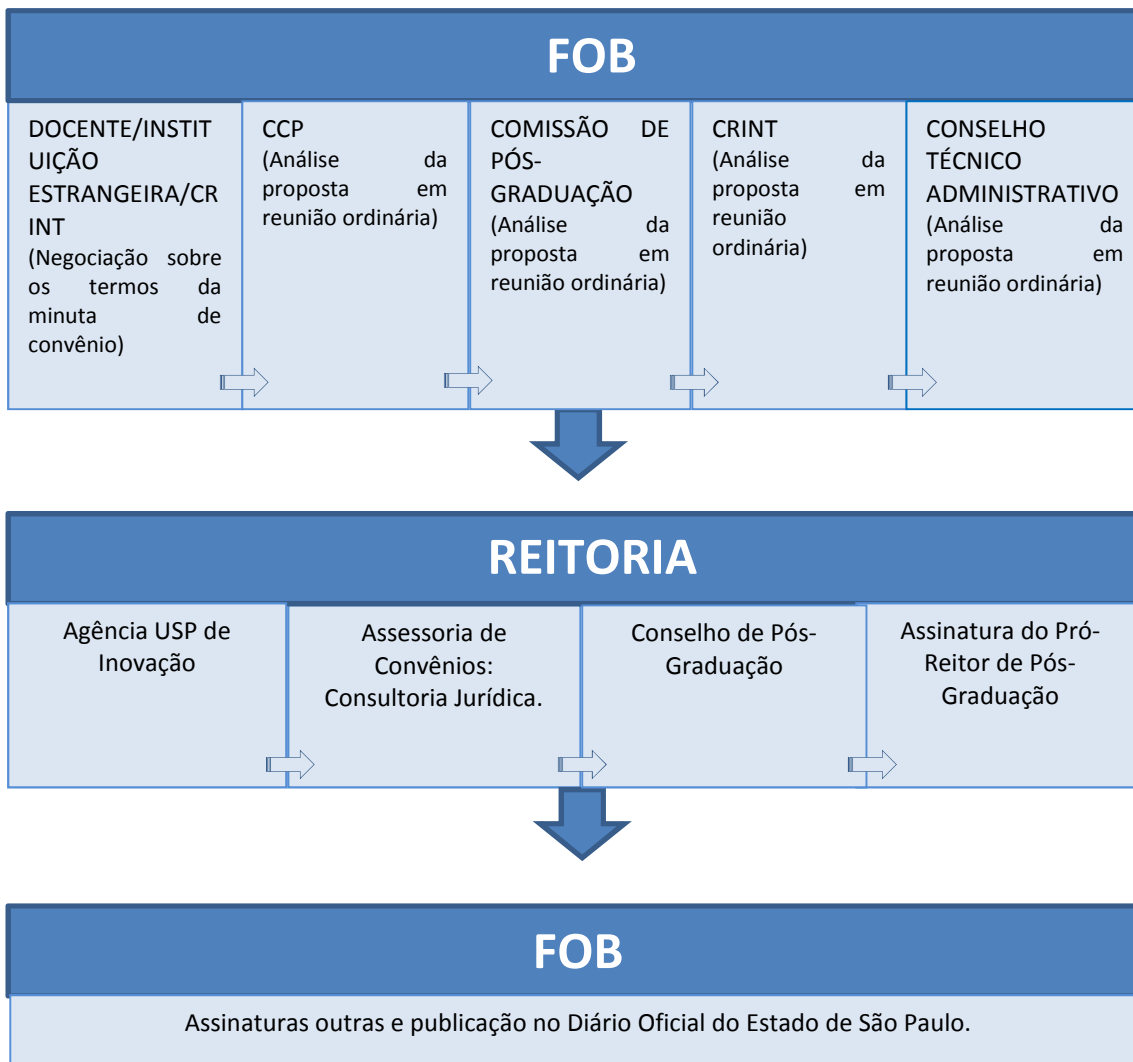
FOB

DOCENTE/INSTITUIÇÃO ESTRANGEIRA/CRINT
(Negociação sobre os termos da minuta de convênio)

CCP
(Análise da proposta em reunião ordinária)

COMISSÃO DE PÓS-GRADUAÇÃO
(Análise da proposta em reunião ordinária)

CRINT
(Análise da proposta em reunião ordinária)

CONSELHO TÉCNICO ADMINISTRATIVO
(Análise da proposta em reunião ordinária)

REITORIA

Agência USP de Inovação

Assessoria de Convênios: Consultoria Jurídica.

Conselho de Pós-Graduação

Assinatura do Pró-Reitor de Pós-Graduação

FOB

Assinaturas outras e publicação no Diário Oficial do Estado de São Paulo.